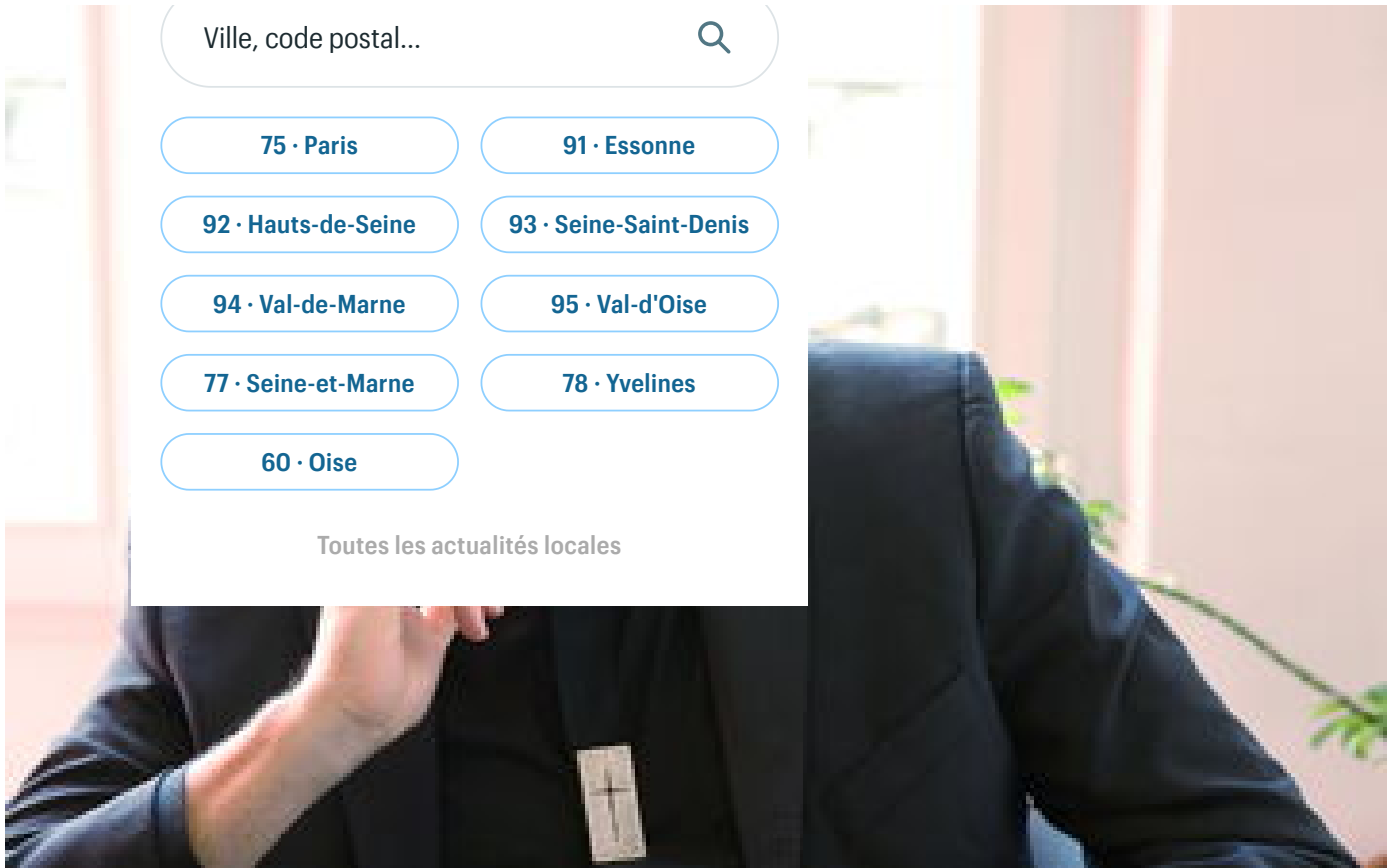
Ville, code postal...

75 · Paris

91 · Essonne

92 · Hauts-de-Seine

93 · Seine-Saint-Denis

94 · Val-de-Marne

95 · Val-d'Oise

77 · Seine-et-Marne

78 · Yvelines

60 · Oise

Toutes les actualités locales